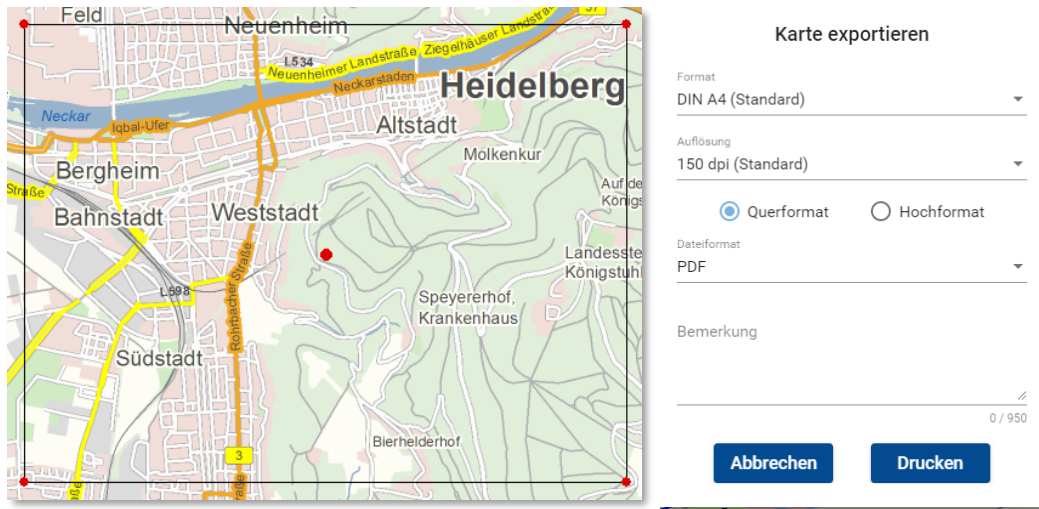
Feld
Neuenheim
L534
Neuenheimer Landstraße
Ziegelhäuser Landstraße
37
Neckarstaden
Heidelberg
Neckar
Iqbal-Ufer
Altstadt
Molkenkur
Bergheim
Straße
Bahnstadt
Weststadt
Auf d
Königs
Landesst
Königstuhl
L598
Rohrbacher Straße
Speyererhof, Krankenhaus
Südstadt
Bierhelderhof
3
Straße

Karte exportieren

Format
DIN A4 (Standard)

Auflösung
150 dpi (Standard)

Querformat
Hochformat

Dateiformat
PDF

Bemerkung

0 / 950

Abbrechen
Drucken